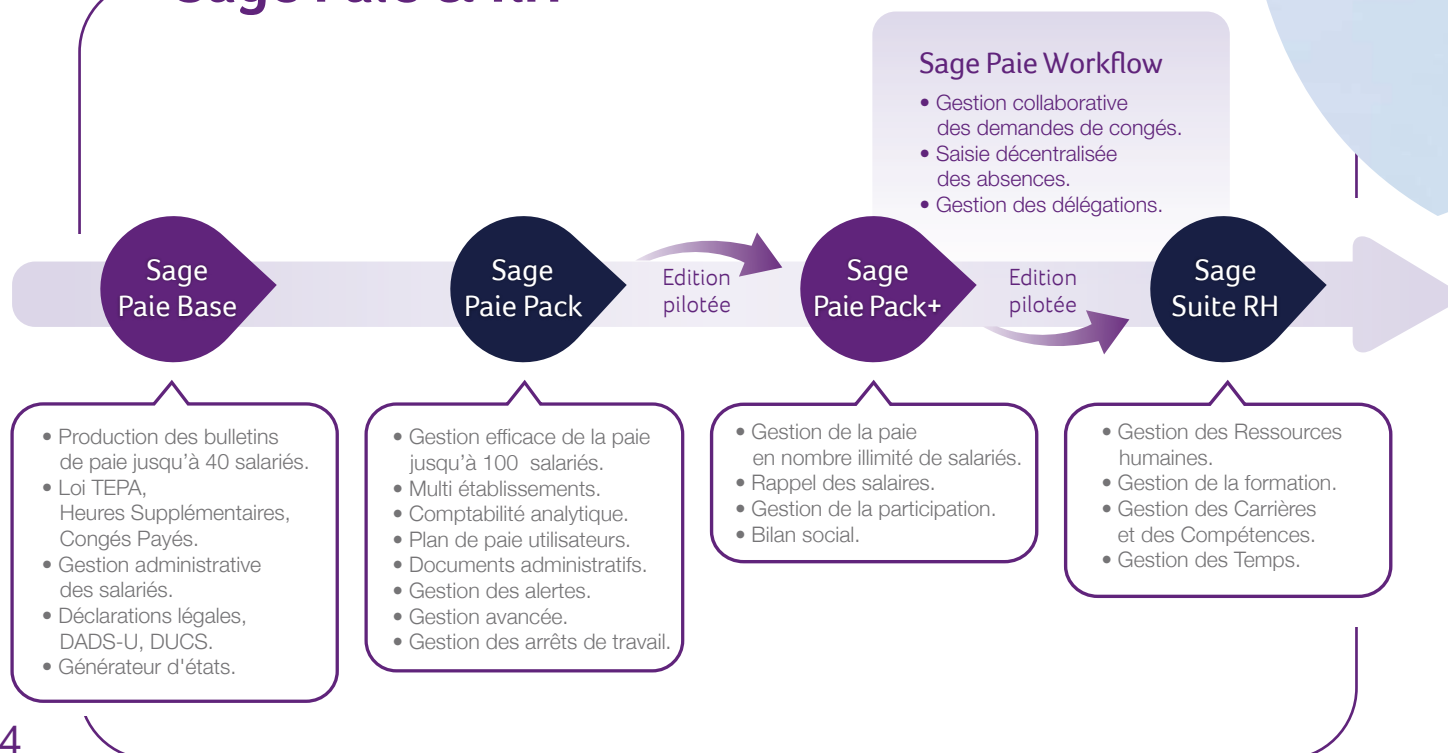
Sage Paie Workflow

• Gestion collaborative des demandes de congés.
• Saisie décentralisée des absences.
• Gestion des délégations.

Sage Paie Base

Sage Paie Pack

Edition pilotée

Sage Paie Pack+

Edition pilotée

Sage Suite RH

• Production des bulletins de paie jusqu'à 40 salariés.
• Loi TEPA, Heures Supplémentaires, Congés Payés.
• Gestion administrative des salariés.
• Déclarations légales, DADS-U, DUCS.
• Générateur d'états.

• Gestion efficace de la paie jusqu'à 100 salariés.
• Multi établissements.
• Comptabilité analytique.
• Plan de paie utilisateurs.
• Documents administratifs.
• Gestion des alertes.
• Gestion avancée.
• Gestion des arrêts de travail.

• Gestion de la paie en nombre illimité de salariés.
• Rappel des salaires.
• Gestion de la participation.
• Bilan social.

• Gestion des Ressources humaines.
• Gestion de la formation.
• Gestion des Carrières et des Compétences.
• Gestion des Temps.

4